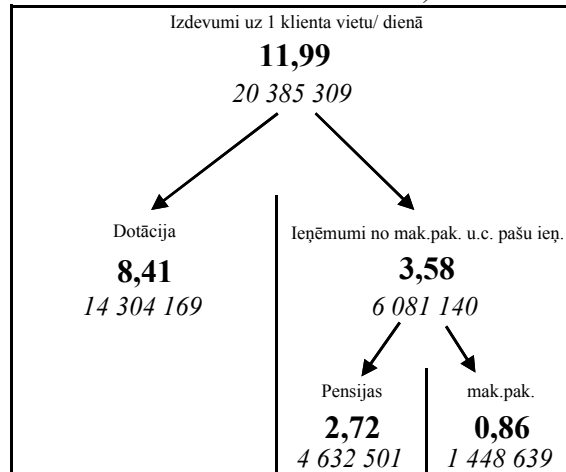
Izdevumi uz 1 klienta vietu/ dienā

**11,99**

*20 385 309*

Dotācija

**8,41**

*14 304 169*

Ieņēmumi no mak.pak. u.c. pašu ieņ.

**3,58**

*6 081 140*

Pensijas

**2,72**

*4 632 501*

mak.pak.

**0,86**

*1 448 639*